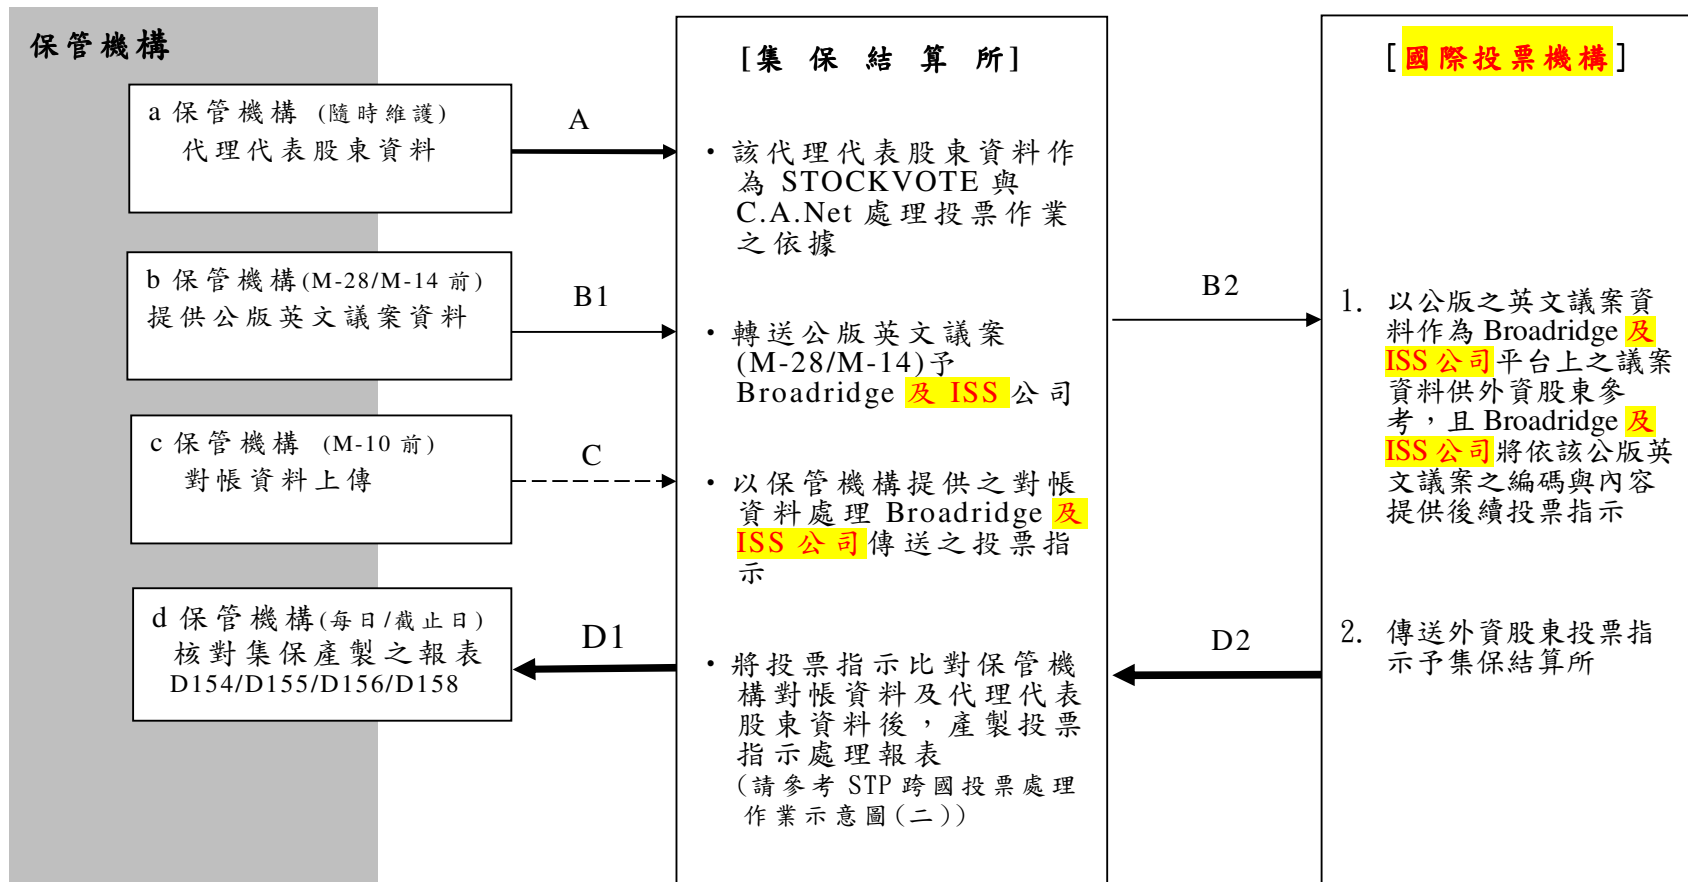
保管機構

a 保管機構 (隨時維護)
代理代表股東資料

b 保管機構(M-28/M-14 前)
提供公版英文議案資料

c 保管機構 (M-10 前)
對帳資料上傳

d 保管機構(每日/截止日)
核對集保產製之報表
D154/D155/D156/D158

A

B1

C

D1

[集 保 結 算 所]

• 該代理代表股東資料作為 STOCKVOTE 與 C.A.Net 處理投票作業之依據

• 轉送公版英文議案 (M-28/M-14)予 Broadridge 及 ISS 公司

• 以保管機構提供之對帳資料處理 Broadridge 及 ISS 公司傳送之投票指示

• 將投票指示比對保管機構對帳資料及代理代表股東資料後，產製投票指示處理報表
(請參考 STP 跨國投票處理作業示意圖(二))

B2

D2

[國際投票機構]

1. 以公版之英文議案資料作為 Broadridge 及 ISS 公司平台上之議案資料供外資股東參考，且 Broadridge 及 ISS 公司將依該公版英文議案之編碼與內容提供後續投票指示

2. 傳送外資股東投票指示予集保結算所